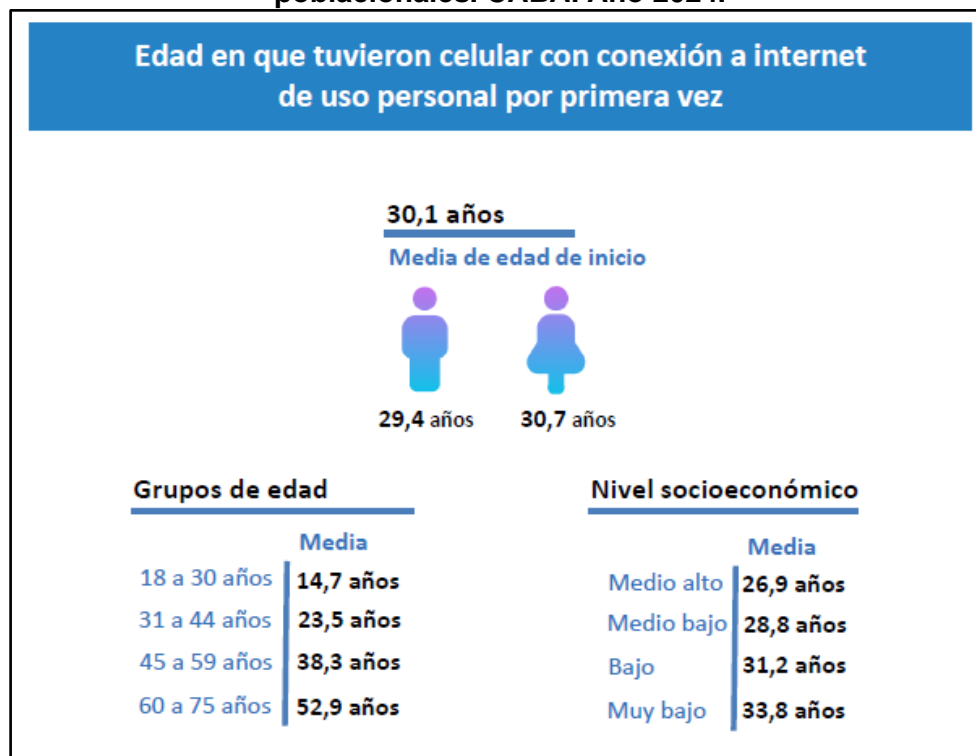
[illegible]

Edad en que tuvieron celular con conexión a internet de uso personal por primera vez

30,1 años
Media de edad de inicio

29,4 años 30,7 años

Grupos de edad

| | Media |
|---|---|
| 18 a 30 años | 14,7 años |
| 31 a 44 años | 23,5 años |
| 45 a 59 años | 38,3 años |
| 60 a 75 años | 52,9 años |

Nivel socioeconómico

| | Media |
|---|---|
| Medio alto | 26,9 años |
| Medio bajo | 28,8 años |
| Bajo | 31,2 años |
| Muy bajo | 33,8 años |